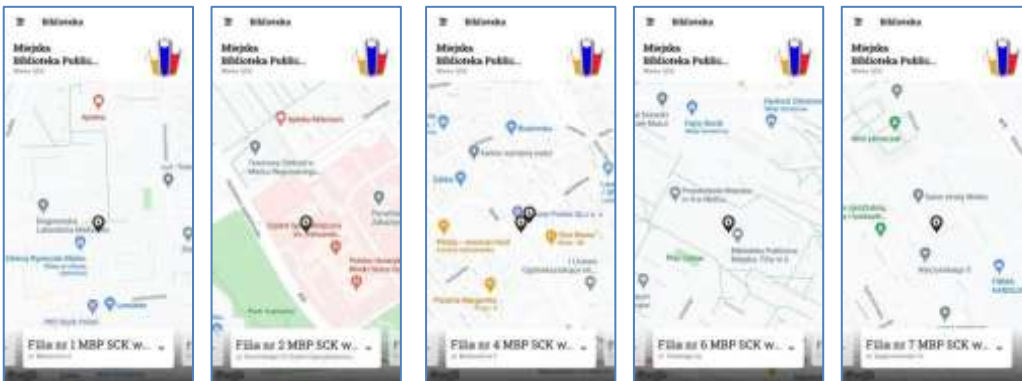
Biblioteka

Miejska Biblioteka Publiczna...

Filia nr 1 MBP SCK w...

Biblioteka

Miejska Biblioteka Publiczna...

Filia nr 2 MBP SCK w...

Biblioteka

Miejska Biblioteka Publiczna...

Filia nr 4 MBP SCK w...

Biblioteka

Miejska Biblioteka Publiczna...

Filia nr 6 MBP SCK w...

Biblioteka

Miejska Biblioteka Publiczna...

Filia nr 7 MBP SCK w...